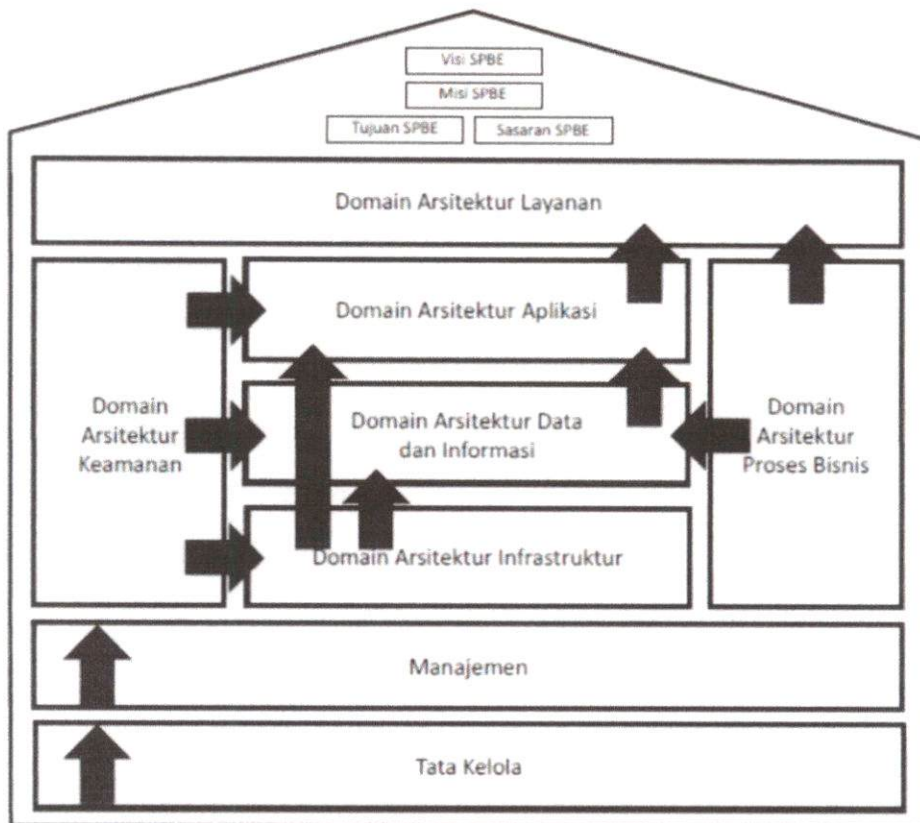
Visi SPBE

Misi SPBE

Tujuan SPBE

Sasaran SPBE

Domain Arsitektur Layanan

Domain Arsitektur Keamanan

Domain Arsitektur Aplikasi

Domain Arsitektur Data dan Informasi

Domain Arsitektur Infrastruktur

Domain Arsitektur Proses Bisnis

Manajemen

Tata Kelola